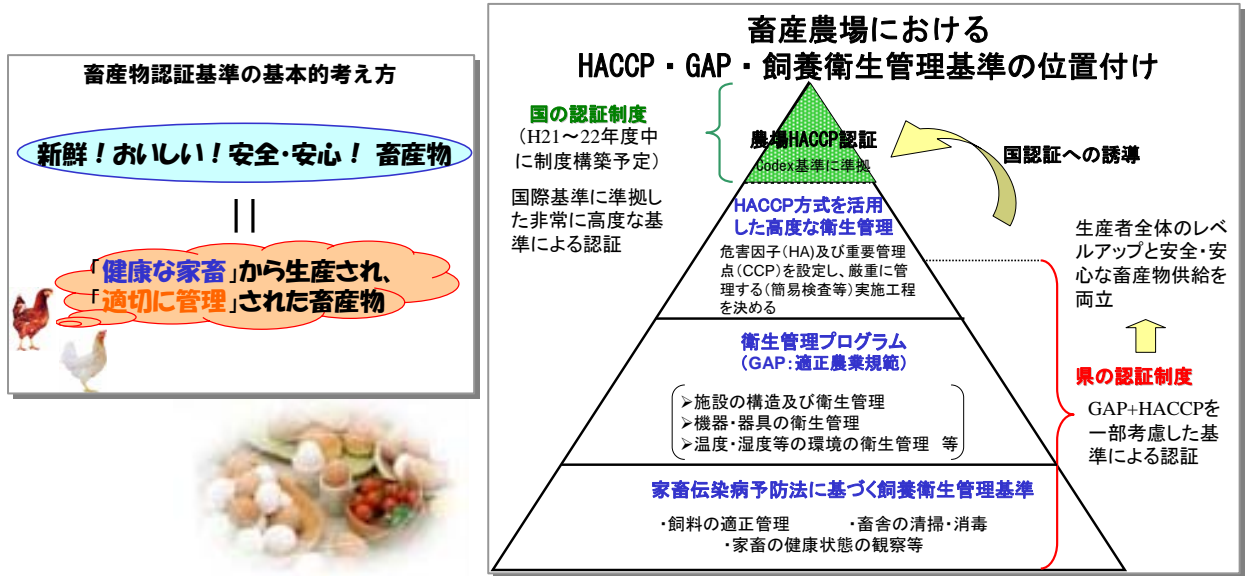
畜産物認証基準の基本的考え方

新鮮！おいしい！安全･安心！ 畜産物

||

「健康な家畜」から生産され、
「適切に管理」された畜産物

畜産農場における
HACCP・GAP・飼養衛生管理基準の位置付け

国の認証制度
（H21～22年度中に制度構築予定）

国際基準に準拠した非常に高度な基準による認証

農場HACCP認証
Codex基準に準拠

国認証への誘導

HACCP方式を活用した高度な衛生管理

危害因子（HA）及び重要管理点（CCP）を設定し、厳重に管理する（簡易検査等）実施工程を決める

生産者全体のレベルアップと安全･安心な畜産物供給を両立

衛生管理プログラム
（GAP：適正農業規範）

➢施設の構造及び衛生管理
➢機器･器具の衛生管理
➢温度･湿度等の環境の衛生管理　等

県の認証制度

GAP+HACCPを一部考慮した基準による認証

家畜伝染病予防法に基づく飼養衛生管理基準

･飼料の適正管理　　･畜舎の清掃･消毒
･家畜の健康状態の観察等